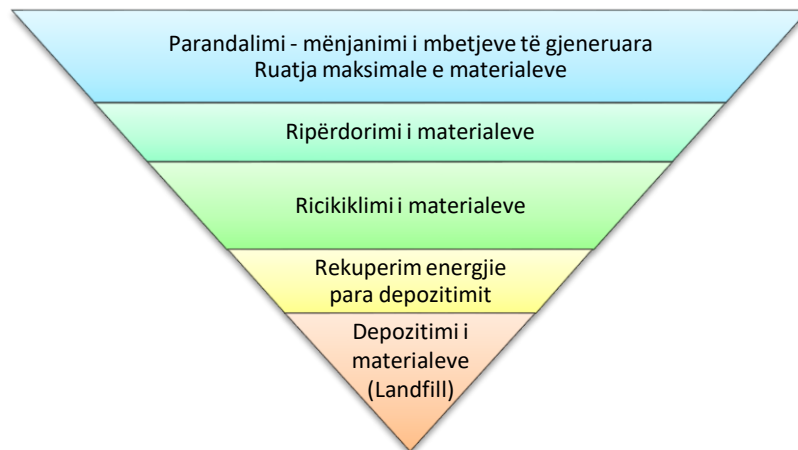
Parandalimi - mënjanimi i mbetjeve të gjeneruara
Ruatja maksimale e materialeve

Ripërdorimi i materialeve

Ricikiklimi i materialeve

Rekuperim energjie
para depozitimit

Depozitimi i
materialeve
(Landfill)